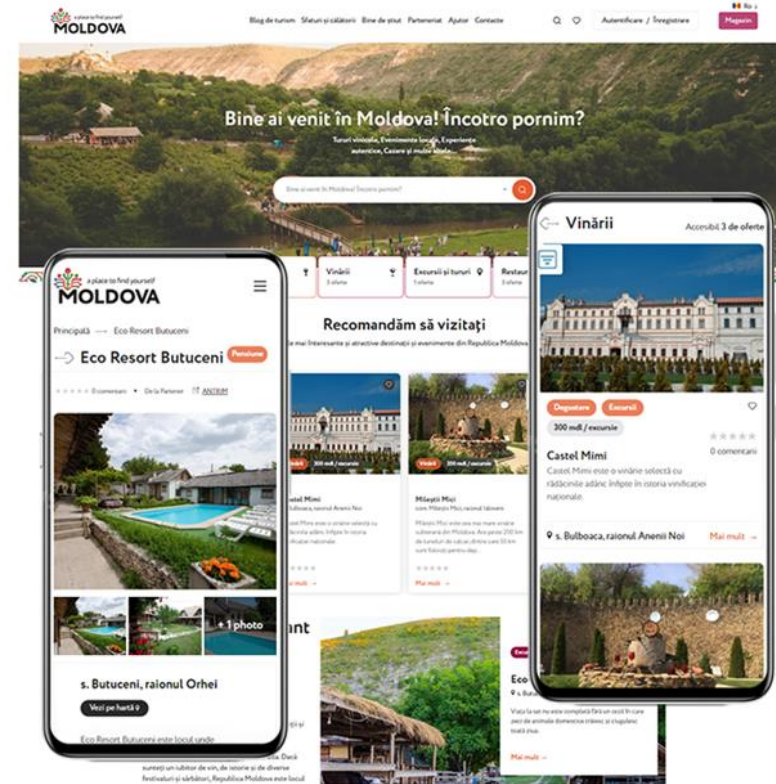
a place to find yourself
MOLDOVA

Blog de turism Sfaturi și călătorii Bine de știut Parteneriat Ajutor Contacte

Autentificare / Înregistrare

Magazin

Ro

Bine ai venit în Moldova! Încotro pornim?

Tururi vinicole, Evenimente locale, Experiențe autentice, Cazare și multe altele...

Bine ai venit în Moldova! Încotro pornim?

Vinării
3 oferte

Excursii și tururi
1 oferta

Restau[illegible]

Recomandăm să vizitați

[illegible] mai interesante și atractive destinații și evenimente din Republica Moldova

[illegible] Mimi
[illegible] Bulboaca, raionul Anenii Noi

Milești Mici
com. Milești Mici, raionul Ialoveni

Mai mult →

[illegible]ant

Eco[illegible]

Mai mult →

a place to find yourself
MOLDOVA

Principală → Eco Resort Butuceni

Eco Resort Butuceni

Pensiune

0 comentarii • De la Partener ANTRIM

+1 photo

s. Butuceni, raionul Orhei

Vezi pe hartă

Eco Resort Butuceni este locul unde

Vinării

Accesibil 3 de oferte

Degustare

Excursii

300 mdl / excursie

Castel Mimi

0 comentarii

Castel Mimi este o vinărie selectă cu rădăcinile adânc înfipte în istoria vinificației naționale.

s. Bulboaca, raionul Anenii Noi

Mai mult →